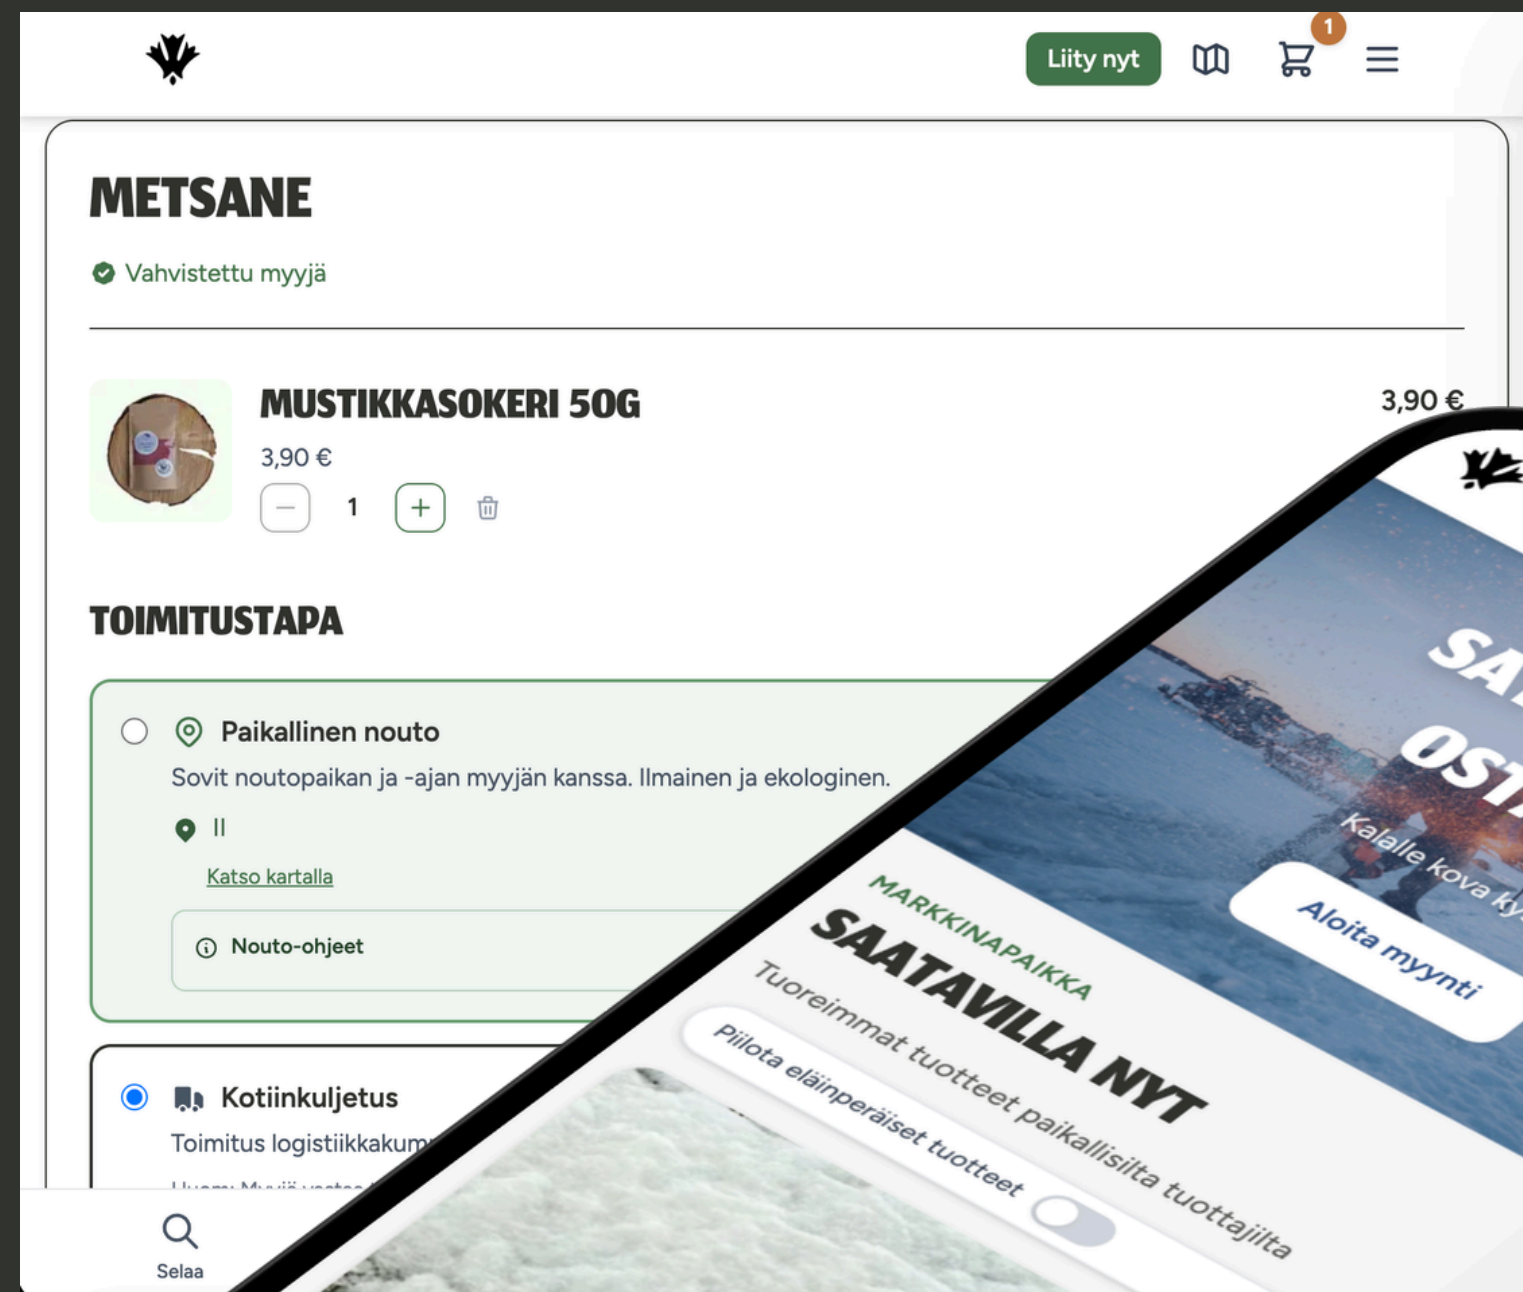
Liity nyt

1

METSANE

Vahvistettu myyjä

MUSTIKKASOKERI 50G

3,90 €

3,90 €

1

TOIMITUSTAPA

Paikallinen nouto

Sovit noutopaikan ja -ajan myyjän kanssa. Ilmainen ja ekologinen.

Il

Katso kartalla

Nouto-ohjeet

Kotiinkuljetus

Toimitus logistiikkakum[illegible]

Selaa

SA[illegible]

OST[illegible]

Kalalle kova ky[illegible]

Aloita myynti

MARKKINAPAIKKA

SAATAVILLA NYT

Tuoreimmat tuotteet paikallisilta tuottajilta

Piilota eläinperäiset tuotteet